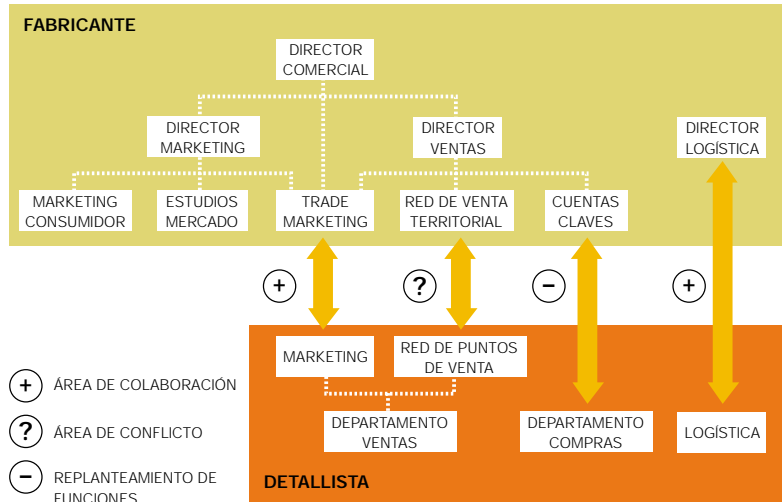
FABRICANTE

DIRECTOR COMERCIAL

DIRECTOR MARKETING

DIRECTOR VENTAS

DIRECTOR LOGÍSTICA

MARKETING CONSUMIDOR

ESTUDIOS MERCADO

TRADE MARKETING

RED DE VENTA TERRITORIAL

CUENTAS CLAVES

+

?

−

+

MARKETING

RED DE PUNTOS DE VENTA

DEPARTAMENTO VENTAS

DEPARTAMENTO COMPRAS

LOGÍSTICA

DETALLISTA

+ ÁREA DE COLABORACIÓN

? ÁREA DE CONFLICTO

− REPLANTEAMIENTO DE FUNCIONES